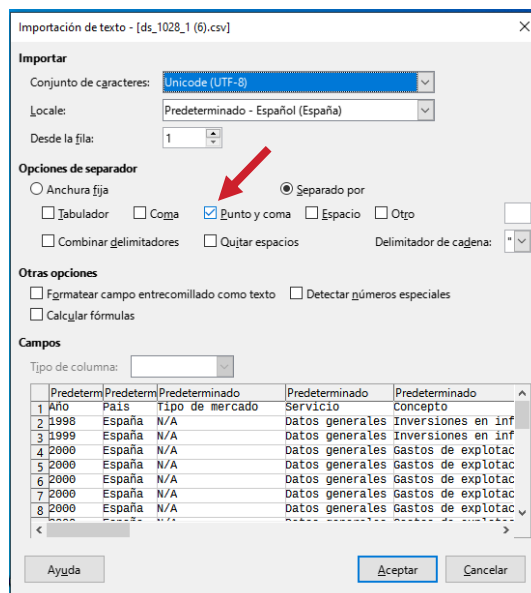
Importación de texto - [ds_1028_1 (6).csv]

Importar

Conjunto de caracteres: Unicode (UTF-8)

Locale: Predeterminado - Español (España)

Desde la fila: 1

Opciones de separador

Anchura fija

Separado por

Tabulador

Coma

Punto y coma

Espacio

Otro

Combinar delimitadores

Quitar espacios

Delimitador de cadena: "

Otras opciones

Formatear campo entrecomillado como texto

Detectar números especiales

Calcular fórmulas

Campos

Tipo de columna:

| | Predeterm | Predeterm | Predeterminado | Predeterminado | Predeterminado |
|---|---|---|---|---|---|
| 1 | Año | País | Tipo de mercado | Servicio | Concepto |
| 2 | 1998 | España | N/A | Datos generales | Inversiones en inf |
| 3 | 1999 | España | N/A | Datos generales | Inversiones en inf |
| 4 | 2000 | España | N/A | Datos generales | Gastos de explotac |
| 5 | 2000 | España | N/A | Datos generales | Gastos de explotac |
| 6 | 2000 | España | N/A | Datos generales | Gastos de explotac |
| 7 | 2000 | España | N/A | Datos generales | Gastos de explotac |
| 8 | 2000 | España | N/A | Datos generales | Gastos de explotac |

Ayuda

Aceptar

Cancelar